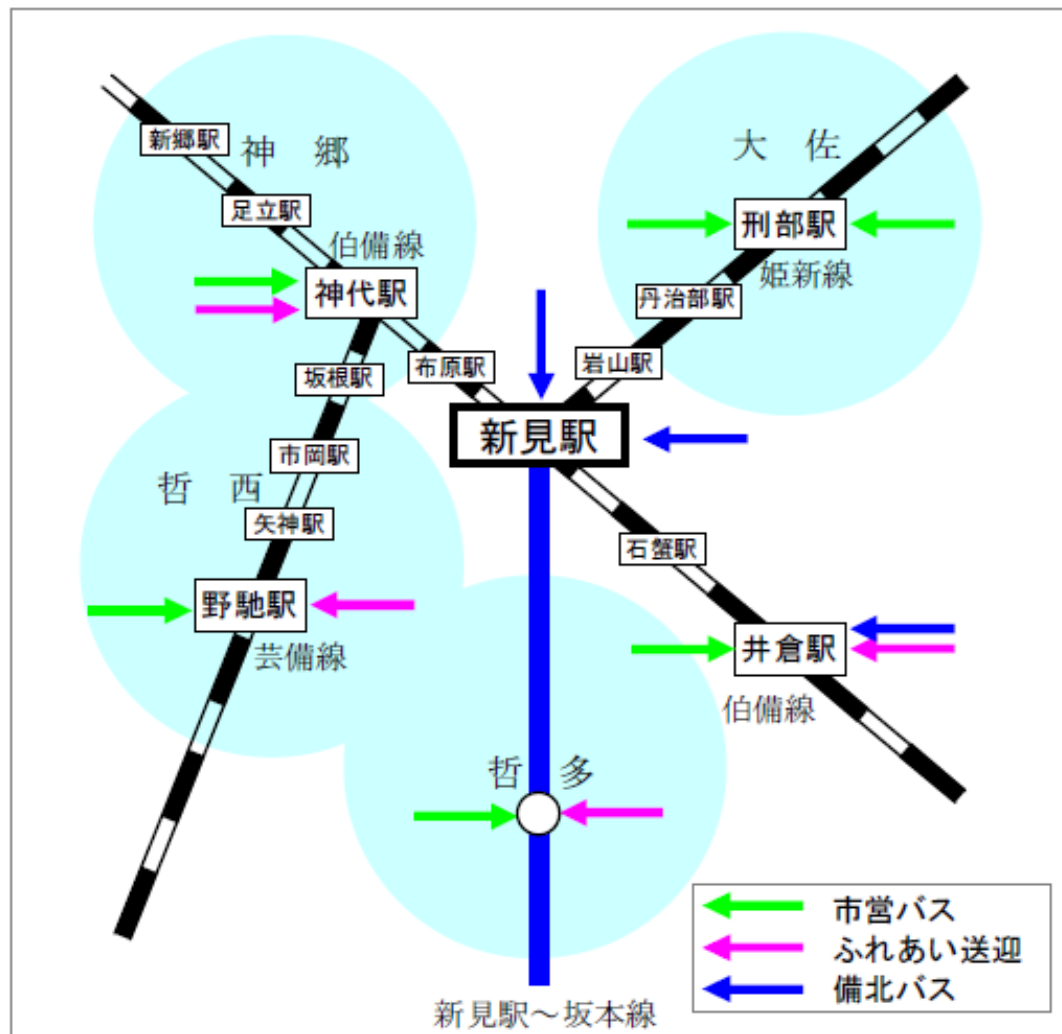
新郷駅
神　郷
足立駅
伯備線
神代駅
坂根駅
布原駅
大　佐
刑部駅
姫新線
丹治部駅
岩山駅
新見駅
市岡駅
哲　西
矢神駅
石蟹駅
野馳駅
芸備線
井倉駅
伯備線
哲　多
新見駅～坂本線

| | |
|---|---|
| | 市営バス |
| | ふれあい送迎 |
| | 備北バス |